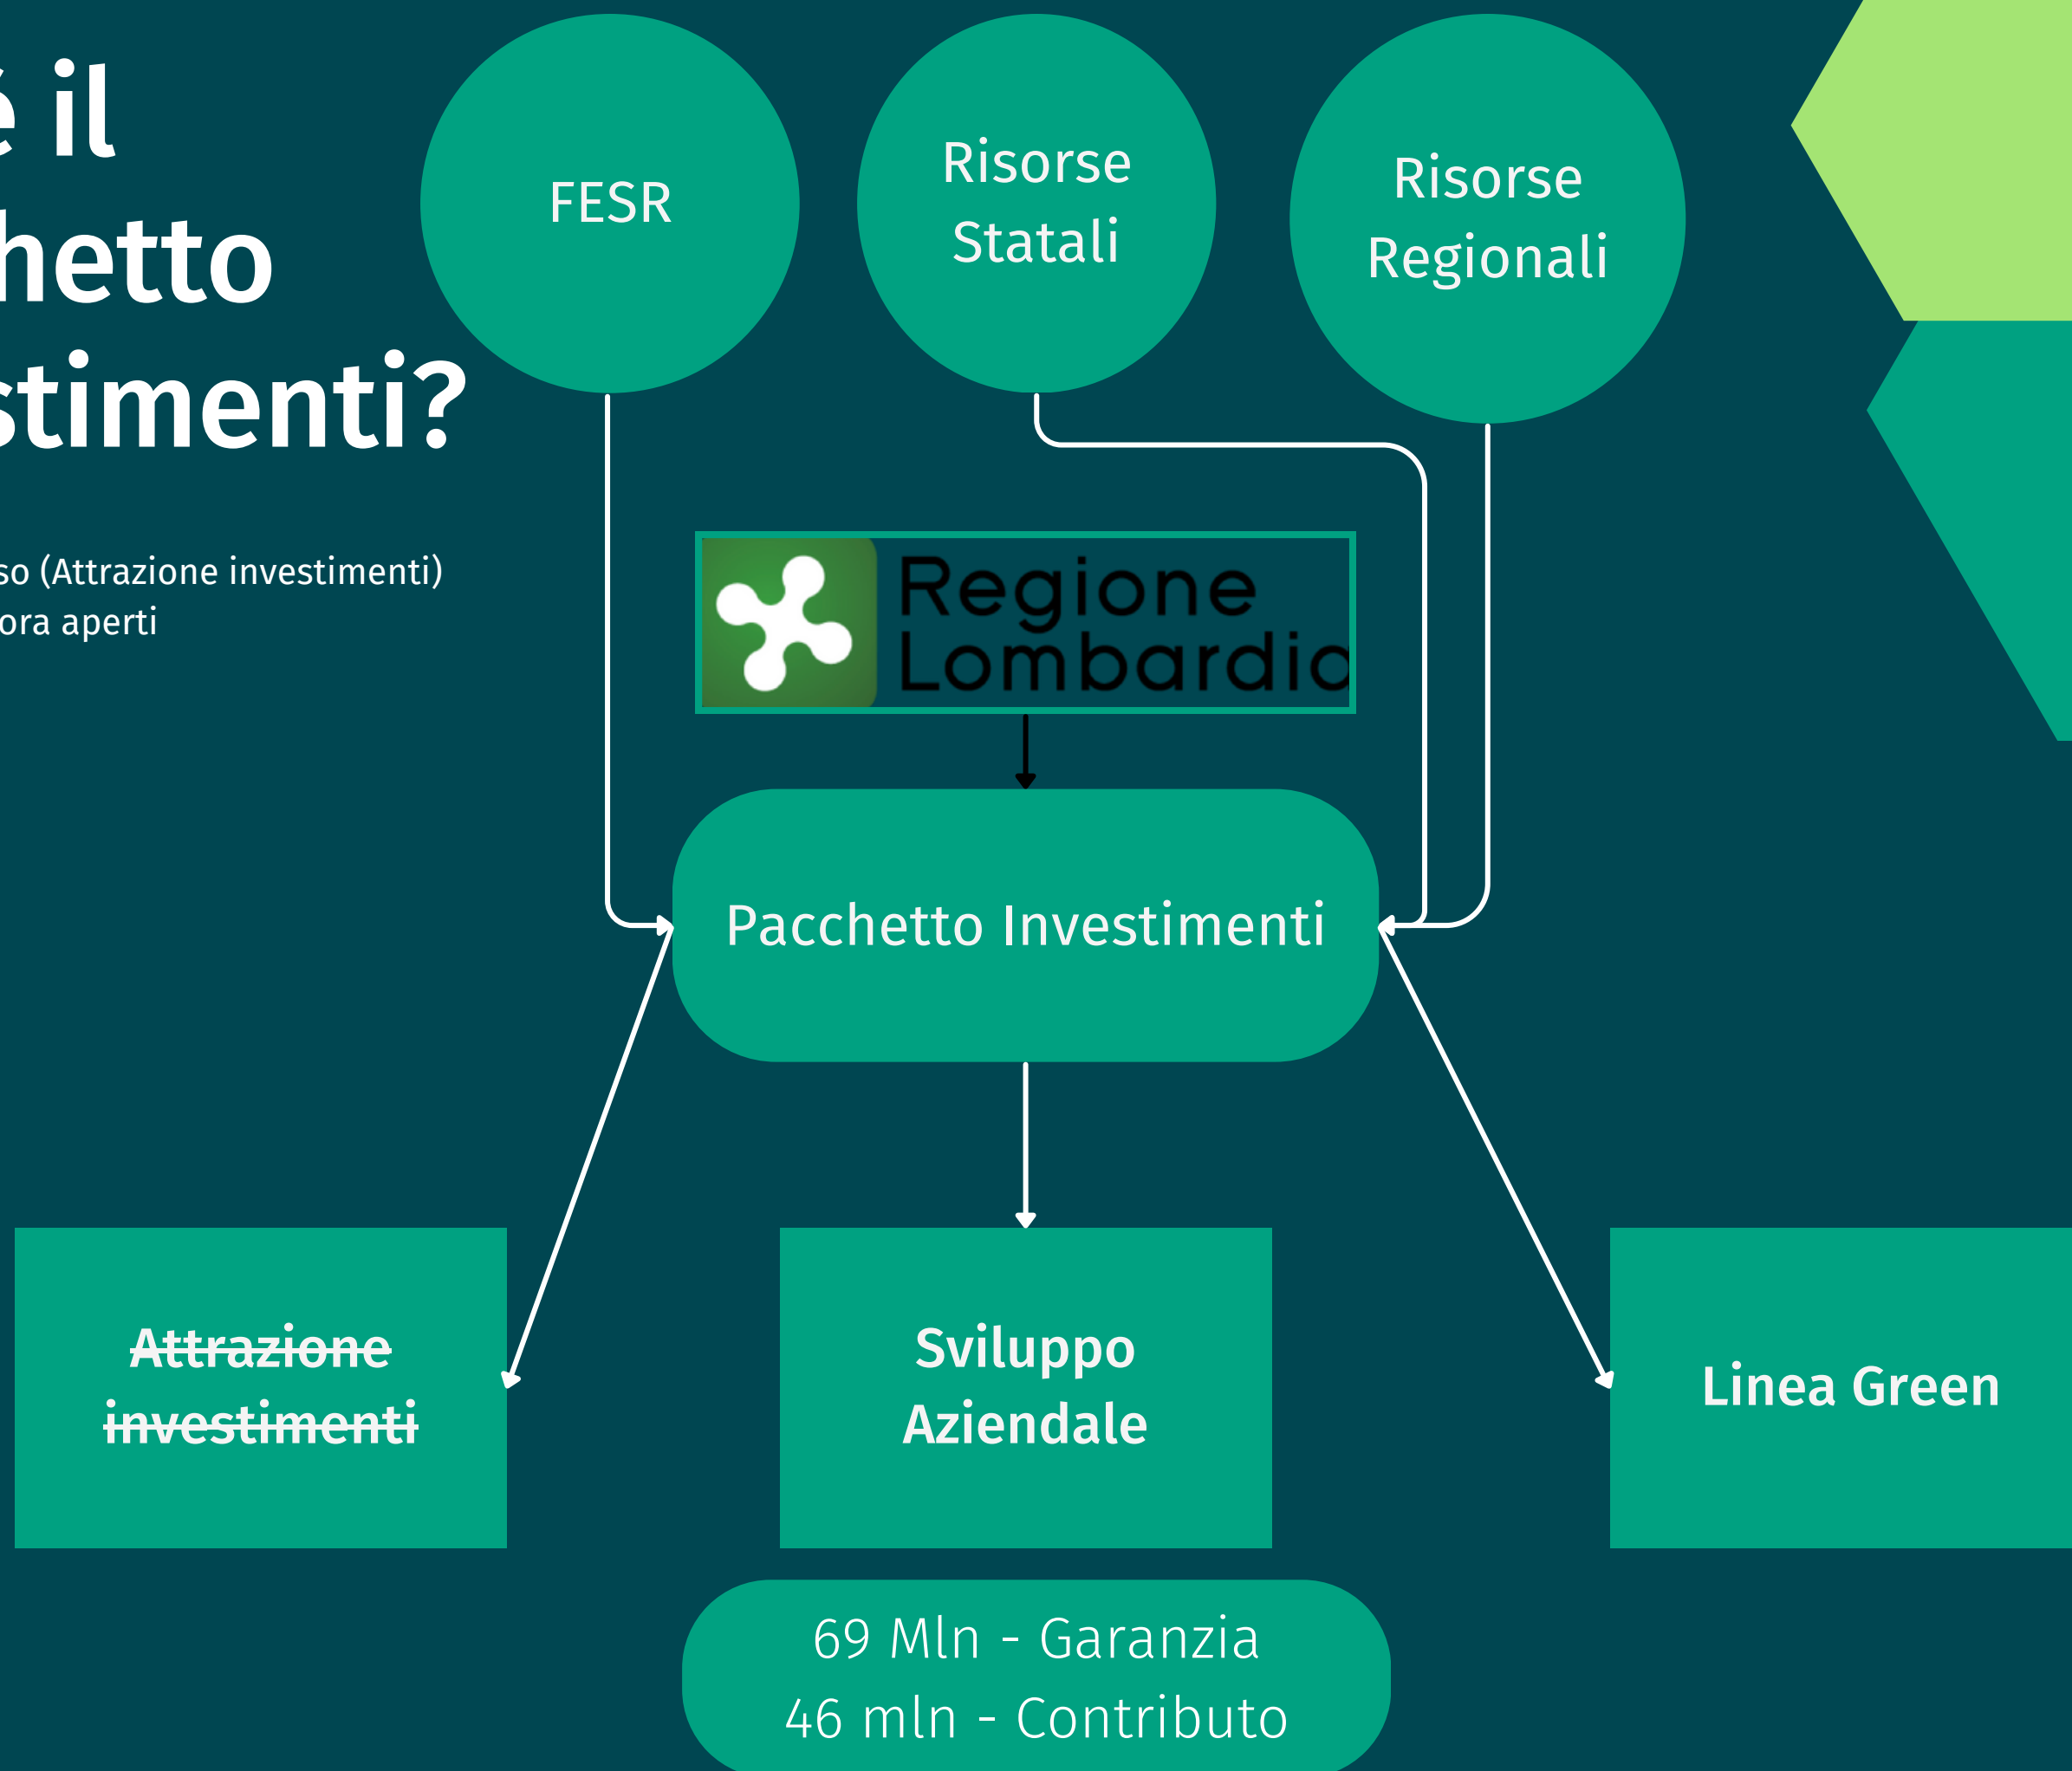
è il
hetto
stimenti?

so (Attrazione investimenti)
ora aperti

FESR

Risorse Statali

Risorse Regionali

Regione Lombardia

Pacchetto Investimenti

~~Attrazione investimenti~~

Sviluppo Aziendale

Linea Green

69 Mln - Garanzia
46 mln - Contributo